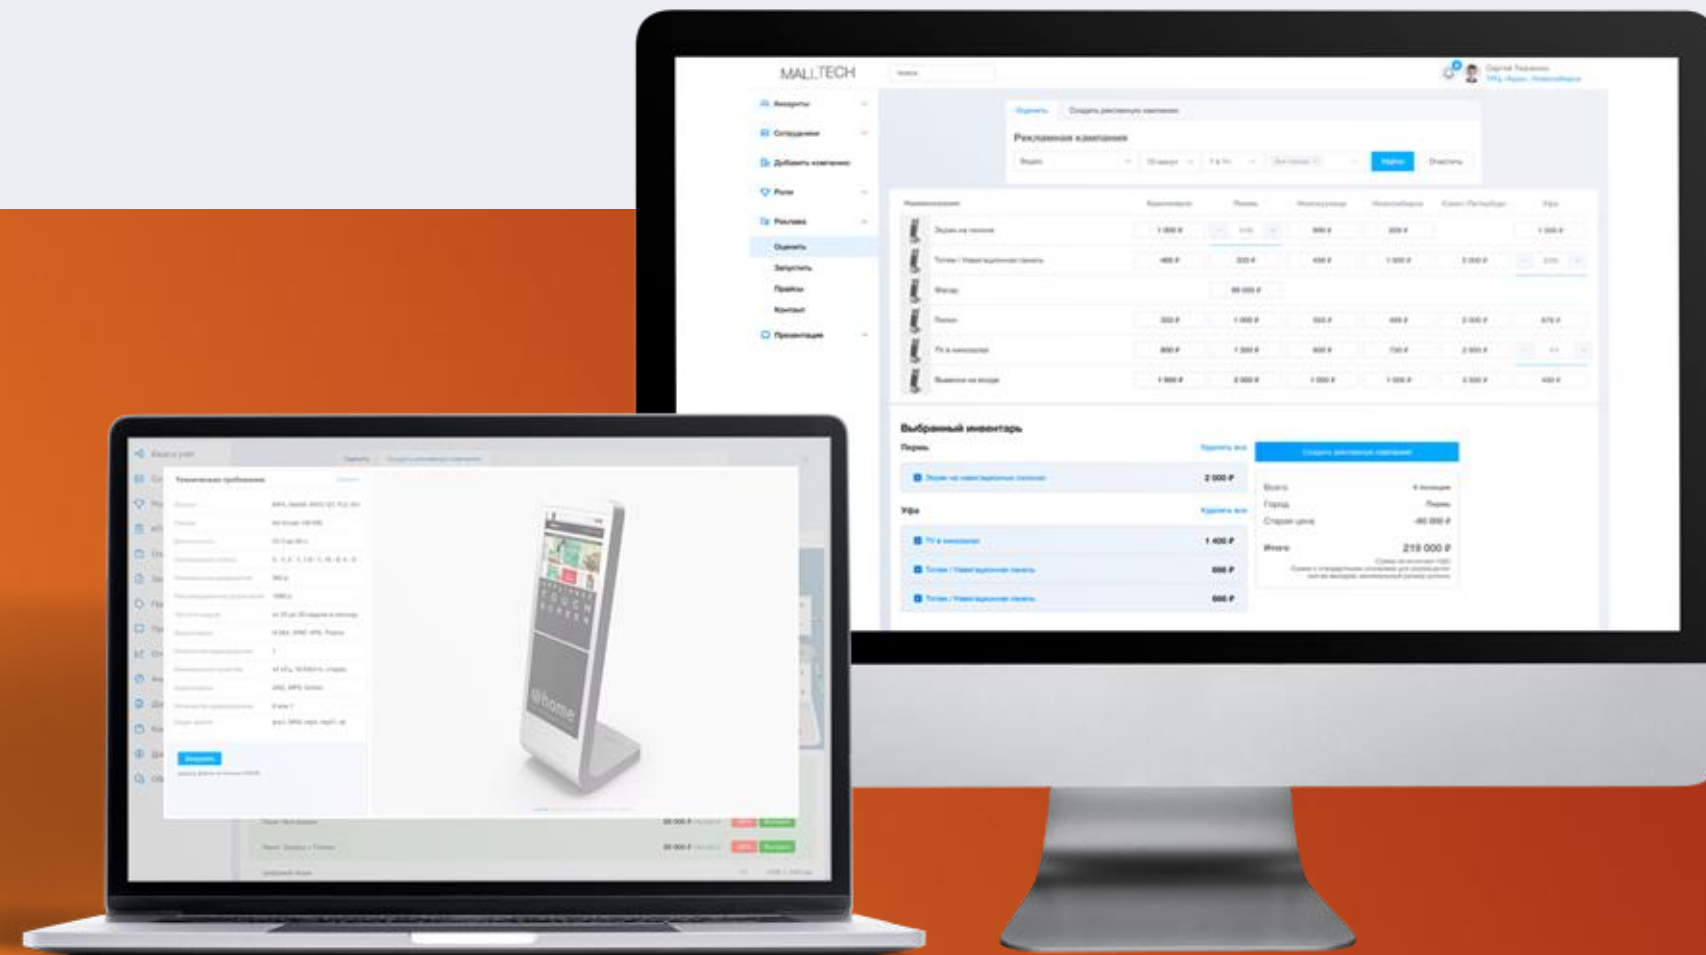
MALLTECH

Аккаунты
Сотрудники
Добавить компанию
Роли
Реклама
Оценить
Запустить
Прайсы
Контакт
Презентация

Оценить
Создать рекламную кампанию

Рекламная кампания

Найти
Очистить

| Наименование | Красноярск | Пермь | Новосибирск | Новосибирск | Санкт-Петербург | Уфа |
|---|---|---|---|---|---|---|
| Экраны на колонне | 1 000 ₽ | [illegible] | 800 ₽ | 800 ₽ | | 1 500 ₽ |
| Тотем / Навигационная панель | 400 ₽ | 300 ₽ | 450 ₽ | 1 500 ₽ | 2 000 ₽ | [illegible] |
| Фасад | | 99 000 ₽ | | | | |
| Лопасти | 300 ₽ | 1 000 ₽ | 500 ₽ | 400 ₽ | 2 000 ₽ | 570 ₽ |
| ТV в кинозалах | 800 ₽ | 1 200 ₽ | 800 ₽ | 730 ₽ | 2 500 ₽ | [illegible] |
| Вывески на входе | 1 000 ₽ | 2 000 ₽ | 1 000 ₽ | 1 000 ₽ | 2 500 ₽ | 450 ₽ |

Выбранный инвентарь
Пермь
Удалить все
Экраны на навигационных колоннах 2 000 ₽
Уфа
Удалить все
TV в кинозалах 1 400 ₽
Тотем / Навигационная панель 666 ₽
Тотем / Навигационная панель 666 ₽

Создать рекламную кампанию
Всего
Город Пермь
Старая цена
Итого 219 000 ₽

Технические требования
@home